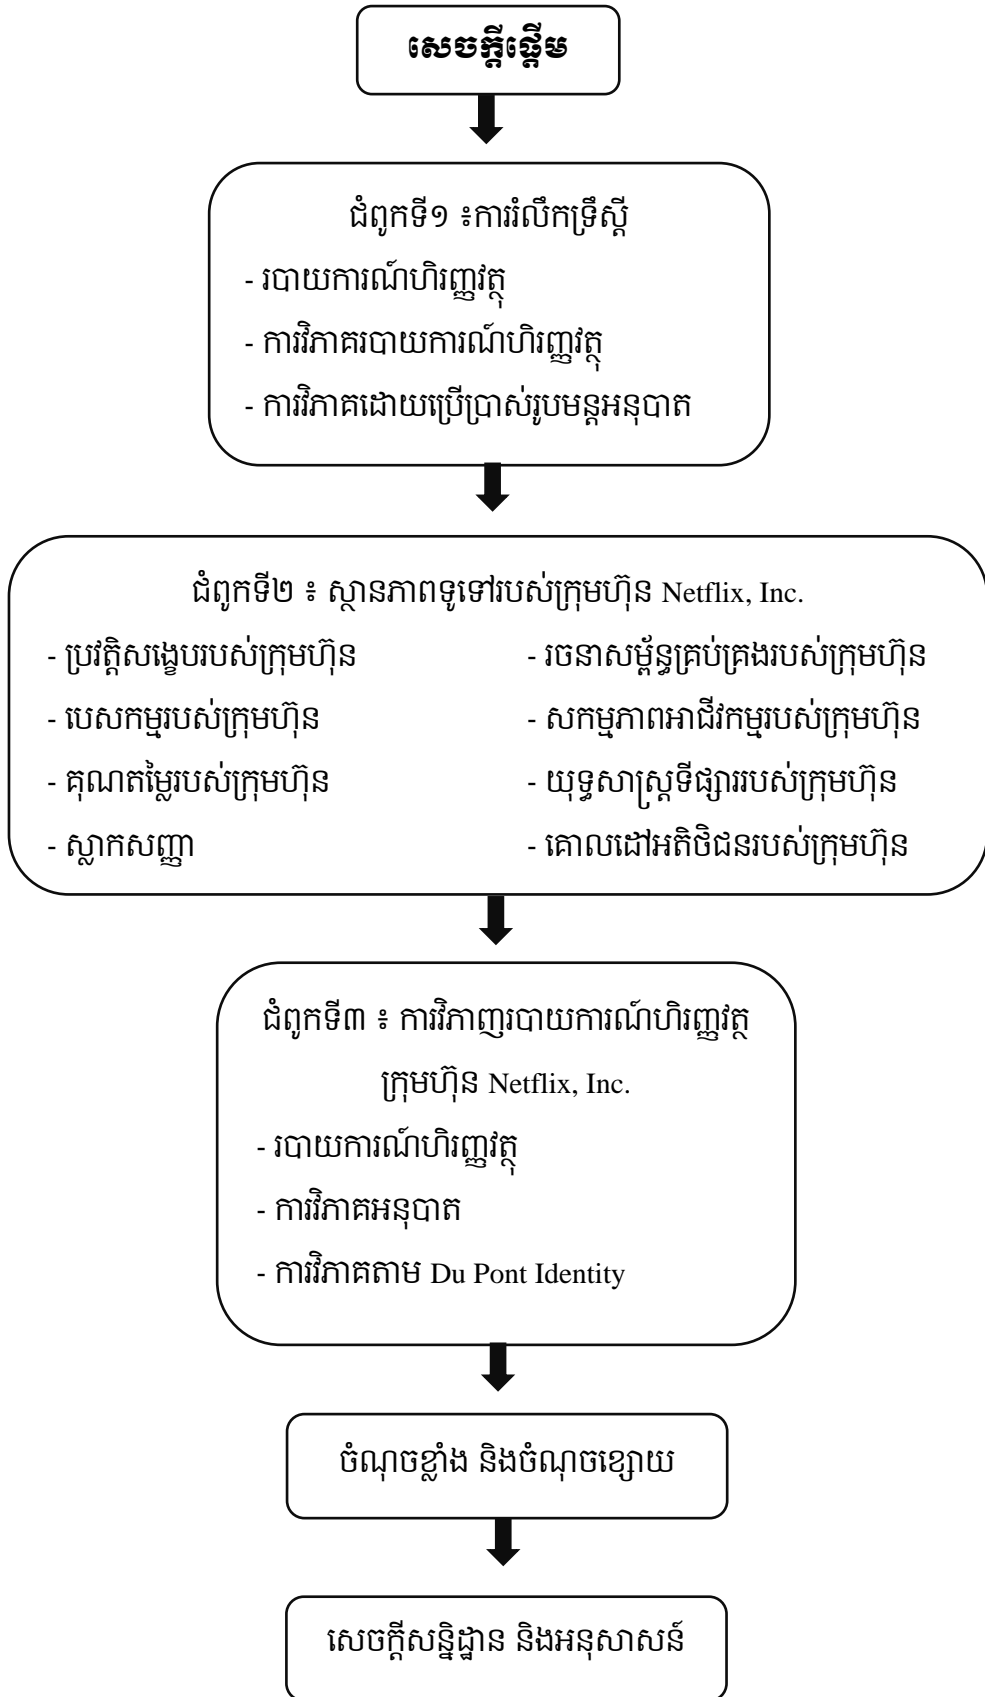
សេចក្ដីផ្ដើម

ជំពូកទី១ ៖ការរំលឹកទ្រឹស្ដី
- របាយការណ៍ហិរញ្ញវត្ថុ
- ការវិភាគរបាយការណ៍ហិរញ្ញវត្ថុ
- ការវិភាគដោយប្រើប្រាស់រូបមន្តអនុបាត

ជំពូកទី២ ៖ ស្ថានភាពទូទៅរបស់ក្រុមហ៊ុន Netflix, Inc.
- ប្រវត្តិសង្ខេបរបស់ក្រុមហ៊ុន
- បេសកម្មរបស់ក្រុមហ៊ុន
- គុណតម្លៃរបស់ក្រុមហ៊ុន
- ស្លាកសញ្ញា
- រចនាសម្ព័ន្ធគ្រប់គ្រងរបស់ក្រុមហ៊ុន
- សកម្មភាពអាជីវកម្មរបស់ក្រុមហ៊ុន
- យុទ្ធសាស្ត្រទីផ្សាររបស់ក្រុមហ៊ុន
- គោលដៅអតិថិជនរបស់ក្រុមហ៊ុន

ជំពូកទី៣ ៖ ការវិភាញរបាយការណ៍ហិរញ្ញវត្ថុ ក្រុមហ៊ុន Netflix, Inc.
- របាយការណ៍ហិរញ្ញវត្ថុ
- ការវិភាគអនុបាត
- ការវិភាគតាម Du Pont Identity

ចំណុចខ្លាំង និងចំណុចខ្សោយ

សេចក្ដីសន្និដ្ឋាន និងអនុសាសន៍